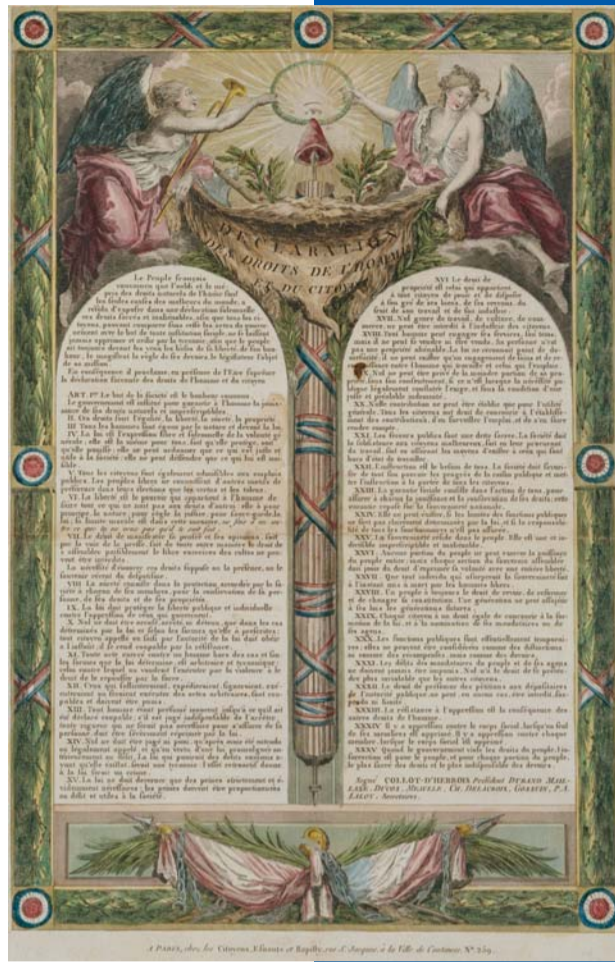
DÉCLARATION DES DROITS DE L'HOMME ET DU CITOYEN

Le Peuple français convaincu que l'oubli et le mépris des droits naturels de l'homme sont les seules causes des malheurs du monde, a résolu d'exposer dans une déclaration solennelle ces droits sacrés et inaliénables, afin que tous les citoyens, pouvant comparer sans cesse les actes du gouvernement avec le but de toute institution sociale, ne se laissent jamais opprimer et avilir par la tyrannie; afin que le peuple ait toujours devant les yeux les bases de sa liberté et de son bonheur, le magistrat la règle de ses devoirs, le législateur l'objet de sa mission.

En conséquence il proclame, en présence de l'Être suprême la déclaration suivante des droits de l'homme et du citoyen.

ART. Ier. Le but de la société est le bonheur commun. Le gouvernement est institué pour garantir à l'homme la jouissance de ses droits naturels et imprescriptibles.

II. Ces droits sont l'égalité, la liberté, la sûreté, la propriété.

III. Tous les hommes sont égaux par la nature et devant la loi.

IV. La loi est l'expression libre et solennelle de la volonté générale; elle est la même pour tous, soit qu'elle protège, soit qu'elle punisse; elle ne peut ordonner que ce qui est juste et utile à la société; elle ne peut défendre que ce qui lui est nuisible.

V. Tous les citoyens sont également admissibles aux emplois publics. Les peuples libres ne connaissent d'autres motifs de préférence dans leurs élections que les vertus et les talens.

VI. La liberté est le pouvoir qui appartient à l'homme de faire tout ce qui ne nuit pas aux droits d'autrui; elle a pour principe la nature, pour règle la justice, pour sauve-garde la loi; sa limite morale est dans cette maxime: ne fais pas à un autre ce que tu ne veux pas qu'il te soit fait.

VII. Le droit de manifester sa pensée et ses opinions, soit par la voie de la presse, soit de toute autre manière, le droit de s'assembler paisiblement, le libre exercice des cultes ne peuvent être interdits.

La nécessité d'énoncer ces droits suppose ou la présence, ou le souvenir récent du despotisme.

VIII. La sûreté consiste dans la protection accordée par la société à chacun de ses membres, pour la conservation de sa personne, de ses droits et de ses propriétés.

IX. La loi doit protéger la liberté publique et individuelle contre l'oppression de ceux qui gouvernent.

X. Nul ne doit être accusé, arrêté, ni détenu, que dans les cas déterminés par la loi et selon les formes qu'elle a prescrites. Tout citoyen appelé ou saisi par l'autorité de la loi doit obéir à l'instant; il se rend coupable par la résistance.

XI. Tout acte exercé contre un homme hors des cas et sans les formes que la loi détermine, est arbitraire et tyrannique; celui contre lequel on voudrait l'exécuter par la violence a le droit de le repousser par la force.

XII. Ceux qui solliciteraient, expédieraient, signeraient, exécuteraient ou feraient exécuter des actes arbitraires, sont coupables et doivent être punis.

XIII. Tout homme étant présumé innocent jusqu'à ce qu'il ait été déclaré coupable, s'il est jugé indispensable de l'arrêter, toute rigueur qui ne serait pas nécessaire pour s'assurer de sa personne doit être sévèrement réprimée par la loi.

XIV. Nul ne doit être jugé et puni qu'après avoir été entendu ou légalement appelé, et qu'en vertu d'une loi promulguée antérieurement au délit. La loi qui punirait des délits commis avant qu'elle existât serait une tyrannie: l'effet rétroactif donné à la loi serait un crime.

XV. La loi ne doit décerner que des peines strictement et évidemment nécessaires: les peines doivent être proportionnées au délit et utiles à la société.

XVI. Le droit de propriété est celui qui appartient à tout citoyen de jouir et de disposer à son gré de ses biens, de ses revenus, du fruit de son travail et de son industrie.

XVII. Nul genre de travail, de culture, de commerce, ne peut être interdit à l'industrie des citoyens.

XVIII. Tout homme peut engager ses services, son tems; mais il ne peut se vendre, ni être vendu. Sa personne n'est pas une propriété aliénable. La loi ne reconnaît point de domesticité; il ne peut exister qu'un engagement de soins et de reconnaissance entre l'homme qui travaille et celui qui l'emploie.

XIX. Nul ne peut être privé de la moindre portion de sa propriété sans son consentement, si ce n'est lorsque la nécessité publique légalement constatée l'exige, et sous la condition d'une juste et préalable indemnité.

XX. Nulle contribution ne peut être établie que pour l'utilité générale. Tous les citoyens ont droit de concourir à l'établissement des contributions, d'en surveiller l'emploi, et de s'en faire rendre compte.

XXI. Les secours publics sont une dette sacrée. La société doit la subsistance aux citoyens malheureux, soit en leur procurant du travail, soit en assurant les moyens d'exister à ceux qui sont hors d'état de travailler.

XXII. L'instruction est le besoin de tous. La société doit favoriser de tout son pouvoir les progrès de la raison publique, et mettre l'instruction à la portée de tous les citoyens.

XXIII. La garantie sociale consiste dans l'action de tous, pour assurer à chacun la jouissance et la conservation de ses droits; cette garantie repose sur la souveraineté nationale.

XXIV. Elle ne peut exister, si les limites des fonctions publiques ne sont pas clairement déterminées par la loi, et si la responsabilité de tous les fonctionnaires n'est pas assurée.

XXV. La souveraineté réside dans le peuple. Elle est une et indivisible, imprescriptible et inaliénable.

XXVI. Aucune portion du peuple ne peut exercer la puissance du peuple entier; mais chaque section du souverain assemblée doit jouir du droit d'exprimer sa volonté avec une entière liberté.

XXVII. Que tout individu qui usurperait la souveraineté soit à l'instant mis à mort par les hommes libres.

XXVIII. Un peuple a toujours le droit de revoir, de réformer et de changer sa constitution. Une génération ne peut assujétir à ses lois les générations futures.

XXIX. Chaque citoyen a un droit égal de concourir à la formation de la loi et à la nomination de ses mandataires ou de ses agens.

XXX. Les fonctions publiques sont essentiellement temporaires; elles ne peuvent être considérées comme des distinctions ni comme des récompenses, mais comme des devoirs.

XXXI. Les délits des mandataires du peuple et de ses agens ne doivent jamais être impunis. Nul n'a le droit de se prétendre plus inviolable que les autres citoyens.

XXXII. Le droit de présenter des pétitions aux dépositaires de l'autorité publique ne peut, en aucun cas, être interdit, suspendu ni limité.

XXXIII. La résistance à l'oppression est la conséquence des autres droits de l'homme.

XXXIV. Il y a oppression contre le corps social lorsqu'un seul de ses membres est opprimé. Il y a oppression contre chaque membre, lorsque le corps social est opprimé.

XXXV. Quand le gouvernement viole les droits du peuple, l'insurrection est, pour le peuple et pour chaque portion du peuple, le plus sacré des droits et le plus indispensable des devoirs.

Signé COLLOT-D'HERBOIS, Président. DURAND-MAILLANE, DUCOS, MEAULLE, CH. DELACROIX, GOSSUIN, P. A. LALOY, Secrétaires.

A PARIS, chez les Citoyens Esnauts et Rapilly, rue St. Jacques, à la Ville de Coutances. No. 259.